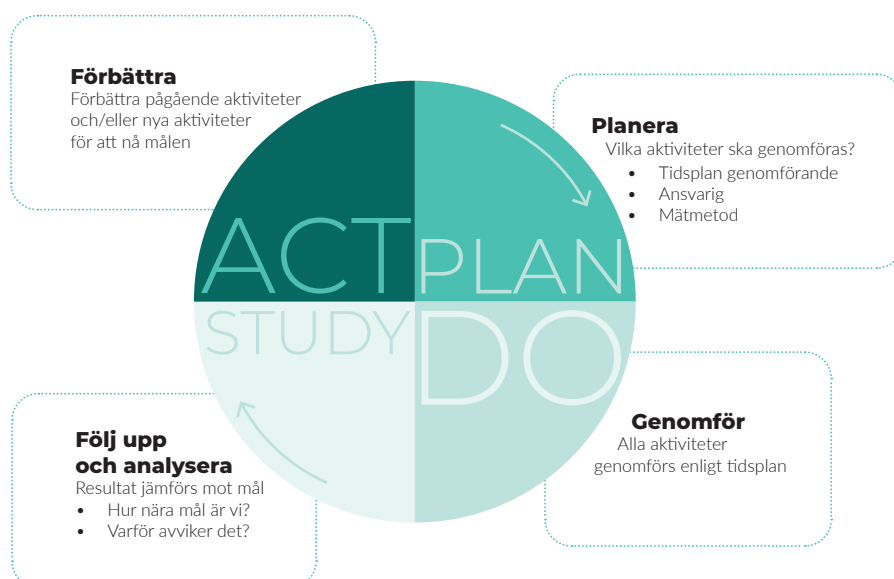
**Förbättra**
Förbättra pågående aktiviteter och/eller nya aktiviteter för att nå målen

**Planera**
Vilka aktiviteter ska genomföras?
- Tidsplan genomförande
- Ansvarig
- Mätmetod

ACT PLAN
STUDY DO

**Följ upp och analysera**
Resultat jämförs mot mål
- Hur nära mål är vi?
- Varför avviker det?

**Genomför**
Alla aktiviteter genomförs enligt tidsplan